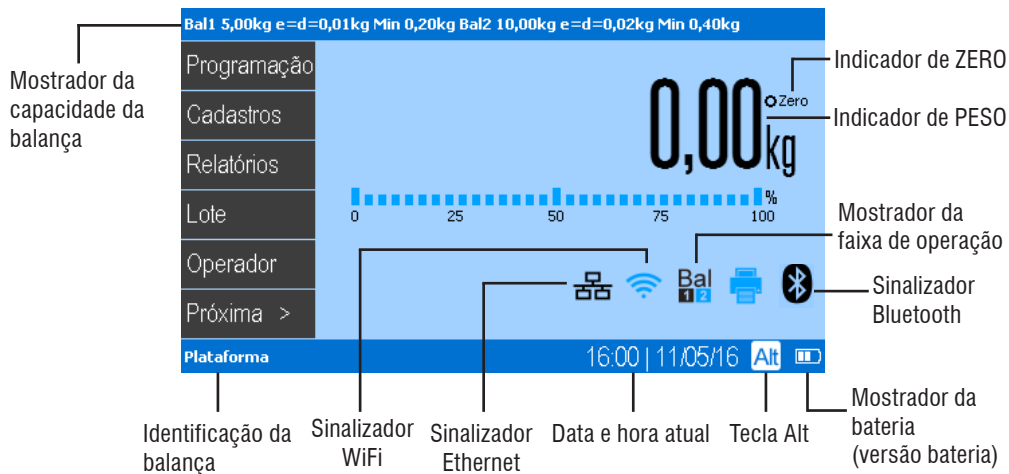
Bal1 5,00kg e=d=0,01kg Min 0,20kg Bal2 10,00kg e=d=0,02kg Min 0,40kg

Mostrador da capacidade da balança

Programação
Cadastros
Relatórios
Lote
Operador
Próxima >

Indicador de ZERO
Zero
0,00kg
Indicador de PESO

%
0 25 50 75 100

Mostrador da faixa de operação
Bal 1 2

Sinalizador Bluetooth

Plataforma
16:00 | 11/05/16
Alt

Mostrador da bateria (versão bateria)

Identificação da balança
Sinalizador WiFi
Sinalizador Ethernet
Data e hora atual
Tecla Alt